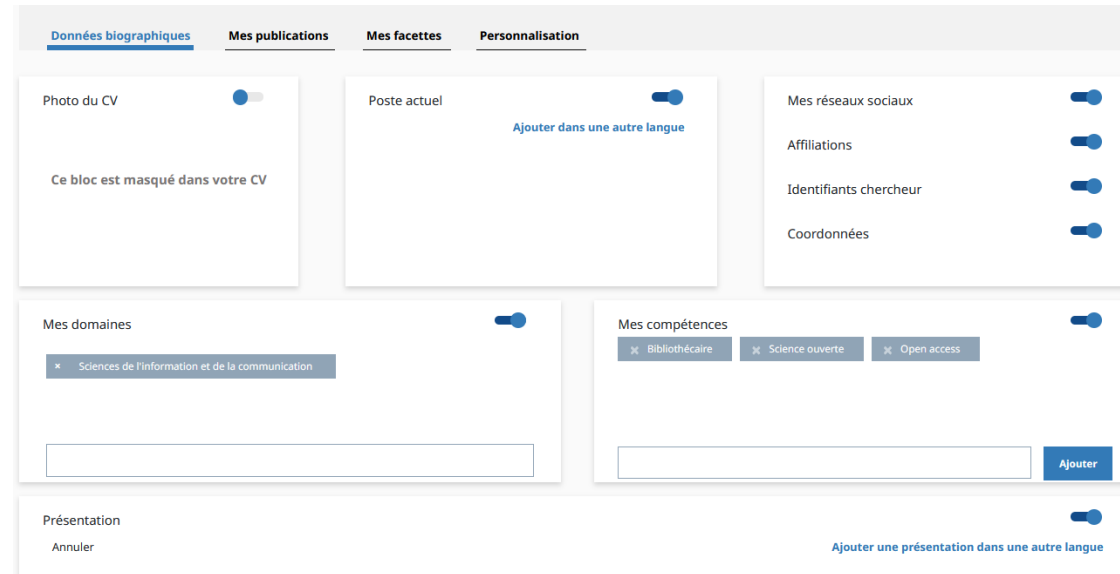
Données biographiques | Mes publications | Mes facettes | Personnalisation

Photo du CV

Ce bloc est masqué dans votre CV

Poste actuel

Ajouter dans une autre langue

Mes réseaux sociaux

Affiliations

Identifiants chercheur

Coordonnées

Mes domaines

× Sciences de l'information et de la communication

Mes compétences

× Bibliothécaire
× Science ouverte
× Open access

Ajouter

Présentation

Annuler

Ajouter une présentation dans une autre langue